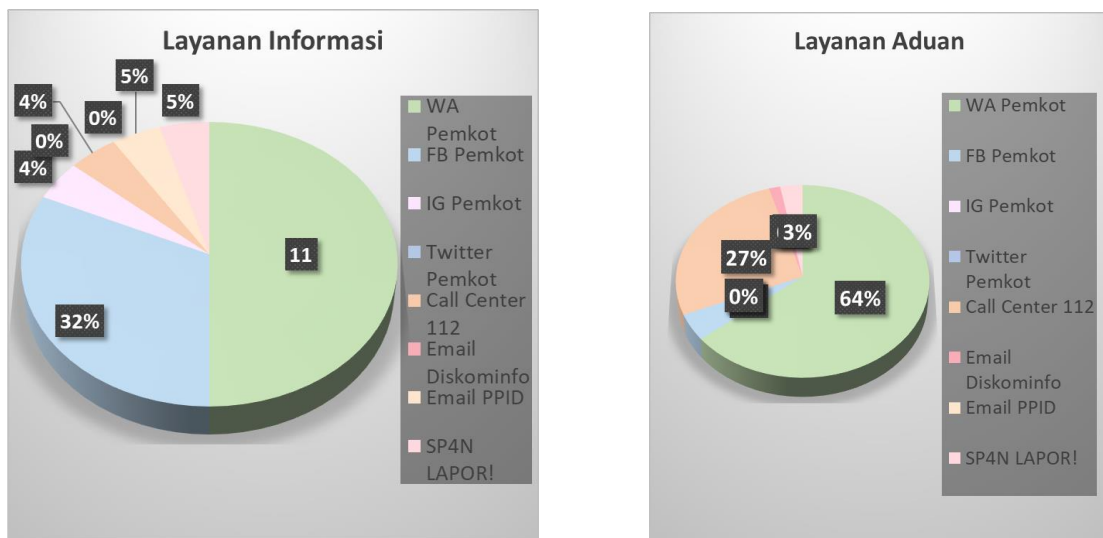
Layanan Informasi

4%
0%
4%
0%
5%
5%
11
32%

WA Pemkot
FB Pemkot
IG Pemkot
Twitter Pemkot
Call Center 112
Email Diskominfo
Email PPID
SP4N LAPOR!

Layanan Aduan

3%
27%
0%
64%

WA Pemkot
FB Pemkot
IG Pemkot
Twitter Pemkot
Call Center 112
Email Diskominfo
Email PPID
SP4N LAPOR!